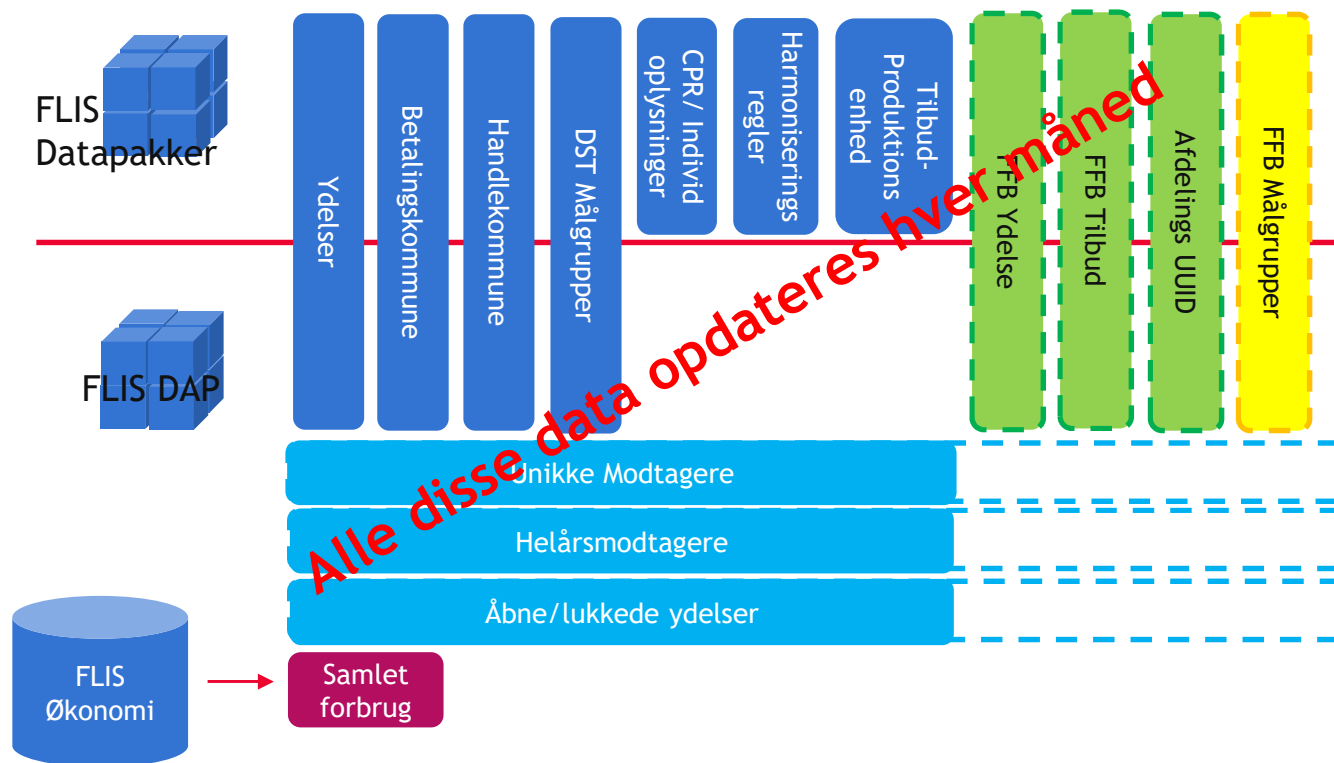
FLIS Datapakker

FLIS DAP

Ydelser

Betalingskommune

Handlekommune

DST Målgrupper

CPR/ Individ oplysninger

Harmoniserings regler

Tilbud-Produktions enhed

FFB Ydelse

FFB Tilbud

Afdelings UUID

FFB Målgrupper

Alle disse data opdateres hver måned

Unikke Modtagere

Helårsmodtagere

Åbne/lukkede ydelser

FLIS Økonomi

Samlet forbrug